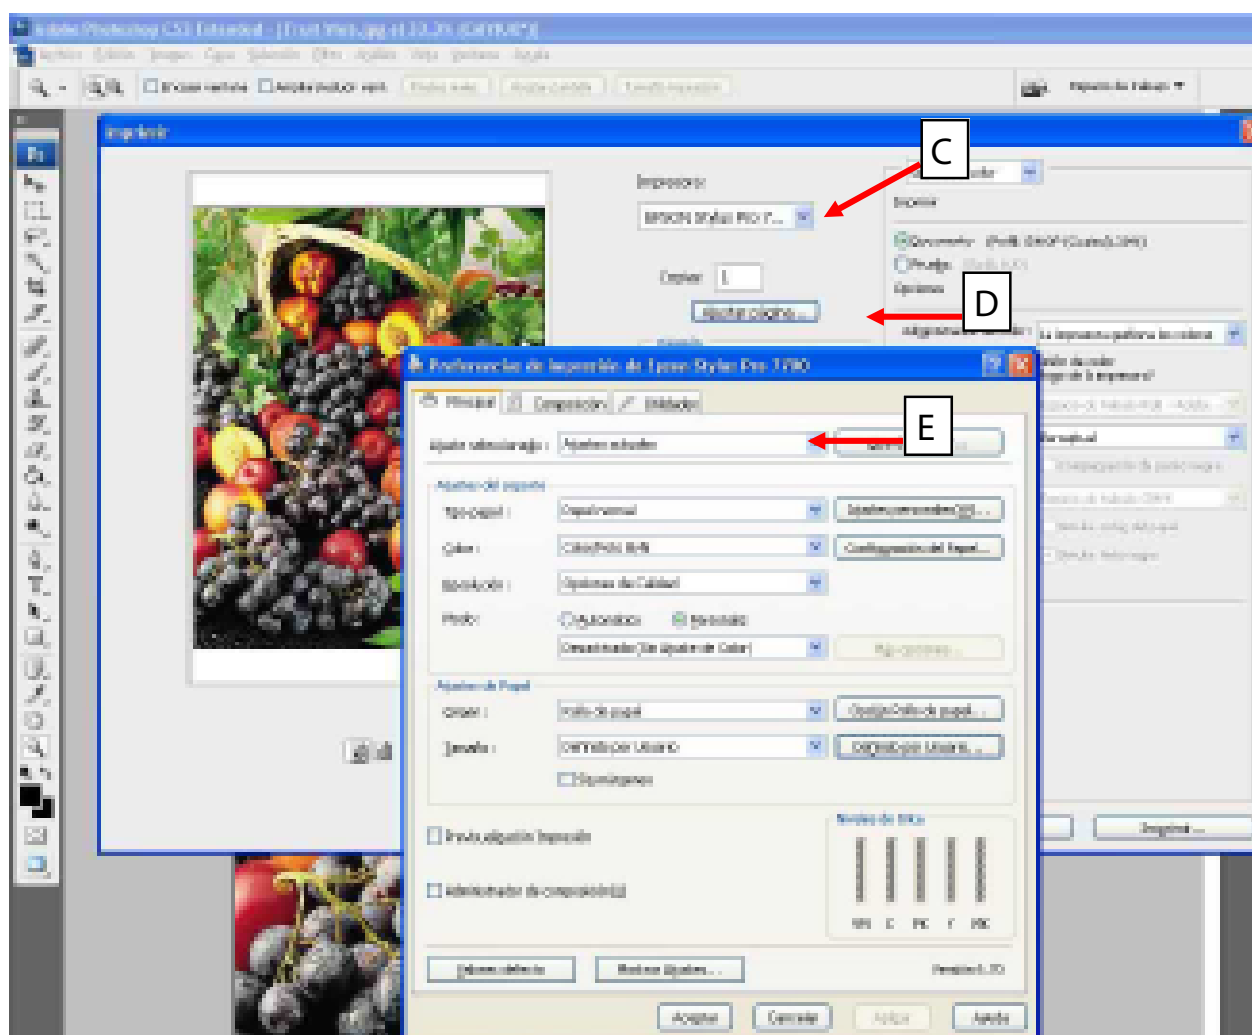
Adobe Photoshop CS3 Extended - [Fruit Web.jpg al 33,3% (CMYK/8)]

Archivo Edición Imagen Capa Selección Filtro Análisis Vista Ventana Ayuda

Encajar ventanas Acercar/alejar vent. Píxeles reales Ajustar pantalla Tamaño impresión

Espacio de trabajo

Imprimir

C

Impresora:

EPSON Stylus Pro 7...

Copias: 1

Ajustar página...

D

Imprimir

Documento (Perfil: ISO Coated v2 (ECI))

Prueba

Opciones

E

Preferencias de impresión de Epson Stylus Pro 7700

Principal Composición Utilidades

Ajuste seleccionado : Ajustes actuales

Ajustes del soporte

Tipo papel : Papel normal

Color : Color/Foto B&N

Resolución : Opciones de Calidad

Modo : Automático Personalizado

Desactivado (Sin Ajuste de Color)

Ajustes de Papel

Origen : Rollo de papel

Tamaño : Definido por Usuario

Sin márgenes

Previsualización Impresión

Administrador de composición

Niveles de tinta

MK C PK Y MK

Valores defecto

Mostrar Ajustes...

Aceptar Cancelar Aplicar Ayuda

Imprimir...